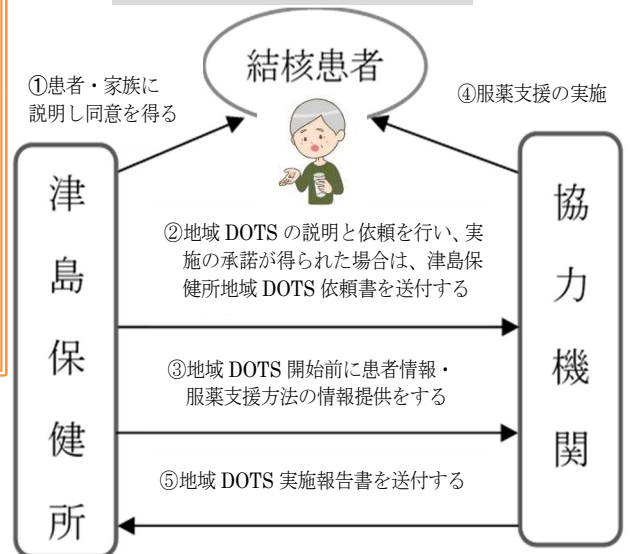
結核患者

①患者・家族に説明し同意を得る

④服薬支援の実施

津島保健所

協力機関

②地域 DOTS の説明と依頼を行い、実施の承諾が得られた場合は、津島保健所地域 DOTS 依頼書を送付する

③地域 DOTS 開始前に患者情報・服薬支援方法の情報提供をする

⑤地域 DOTS 実施報告書を送付する